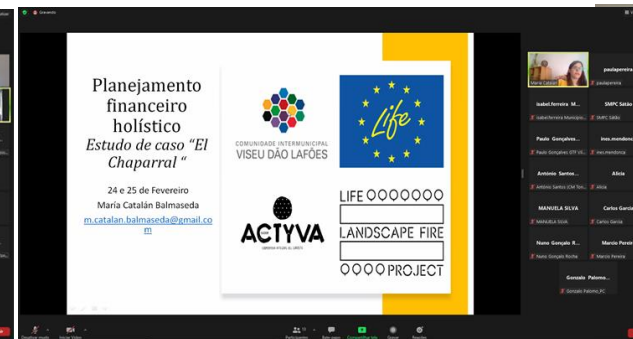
Gravando

Planejamento financeiro holístico
Estudo de caso "El Chaparral "

24 e 25 de Fevereiro
María Catalán Balmaseda
m.catalan.balmaseda@gmail.com

COMUNIDADE INTERMUNICIPAL
VISEU DÃO LAFÕES

Life

ACTYVA

LIFE
LANDSCAPE FIRE
PROJECT

Maria Catalan
paulapereira
paulapereira
isabel.ferreira_M...
Isabel.Ferreira Municipio...
SMPC Sátão
SMPC Sátão
Paulo Gonçalves...
Paulo Gonçalves SIT Vi...
ines.mendonca
ines.mendonca
Antonio Santos...
Antonio Santos (CM Ton...
Alicia
Alicia
MANUELA SILVA
MANUELA SILVA
Carlos Garcia
Carlos Garcia
Nuno Gonçalo R...
Nuno Gonçalo Rocha
Marcio Pereira
Marcio Pereira
Gonzalo Palomo...
Gonzalo Palomo_PC

Desativar áudio
Iniciar Vídeo
Participantes
Bate-papo
Compartilhar tela
Gravar
Reações